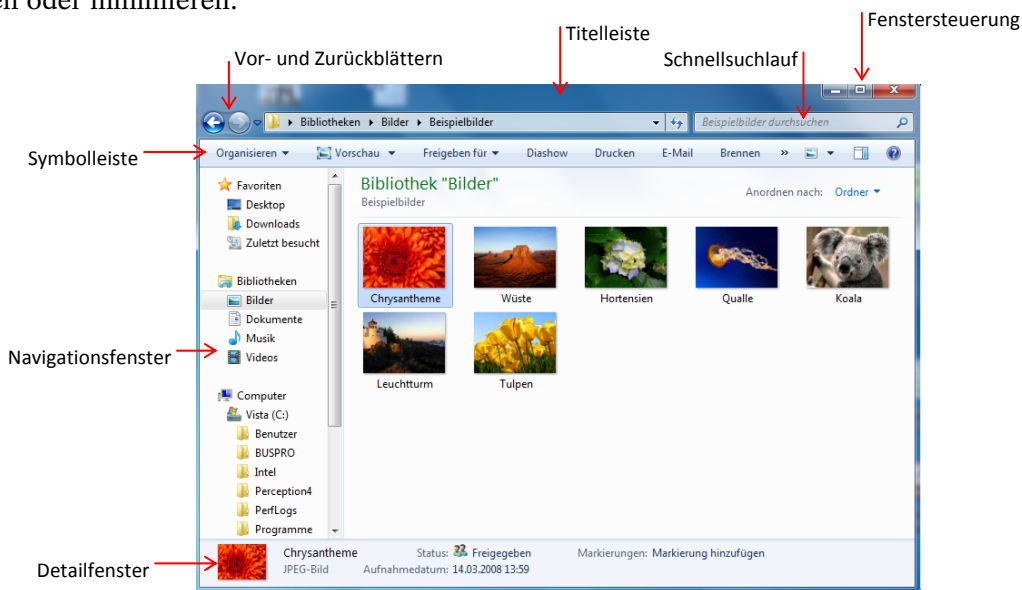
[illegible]en oder minimieren.

Fenstersteuerung

Titelleiste

Vor- und Zurückblättern

Schnellsuchlauf

Bibliotheken ▸ Bilder ▸ Beispielbilder

Beispielbilder durchsuchen

Symbolleiste

Organisieren ▾ Vorschau ▾ Freigeben für ▾ Diashow Drucken E-Mail Brennen »

Favoriten
Desktop
Downloads
Zuletzt besucht

Bibliotheken
Bilder
Dokumente
Musik
Videos

Computer
Vista (C:)
Benutzer
BUSPRO
Intel
Perception4
PerfLogs
Programme

Bibliothek "Bilder"
Beispielbilder

Anordnen nach: Ordner ▾

Chrysantheme
Wüste
Hortensien
Qualle
Koala
Leuchtturm
Tulpen

Navigationsfenster

Detailfenster

Chrysantheme
JPEG-Bild
Status: Freigegeben
Aufnahmedatum: 14.03.2008 13:59
Markierungen: Markierung hinzufügen